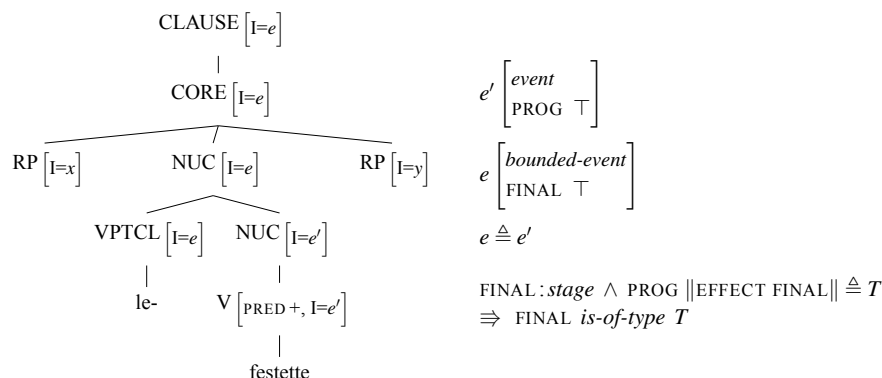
CLAUSE $\left[\text{I}=e\right]$

CORE $\left[\text{I}=e\right]$

RP $\left[\text{I}=x\right]$ NUC $\left[\text{I}=e\right]$ RP $\left[\text{I}=y\right]$

VPTCL $\left[\text{I}=e\right]$ NUC $\left[\text{I}=e'\right]$

le-

V $\left[\text{PRED}+, \text{I}=e'\right]$

festette

$e' \begin{bmatrix} \textit{event} \\ \text{PROG} \ \top \end{bmatrix}$

$e \begin{bmatrix} \textit{bounded-event} \\ \text{FINAL} \ \top \end{bmatrix}$

$e \triangleq e'$

$\text{FINAL}: \textit{stage} \wedge \text{PROG} \left\| \text{EFFECT FINAL} \right\| \triangleq T$
$\Rrightarrow \text{FINAL} \textit{ is-of-type } T$